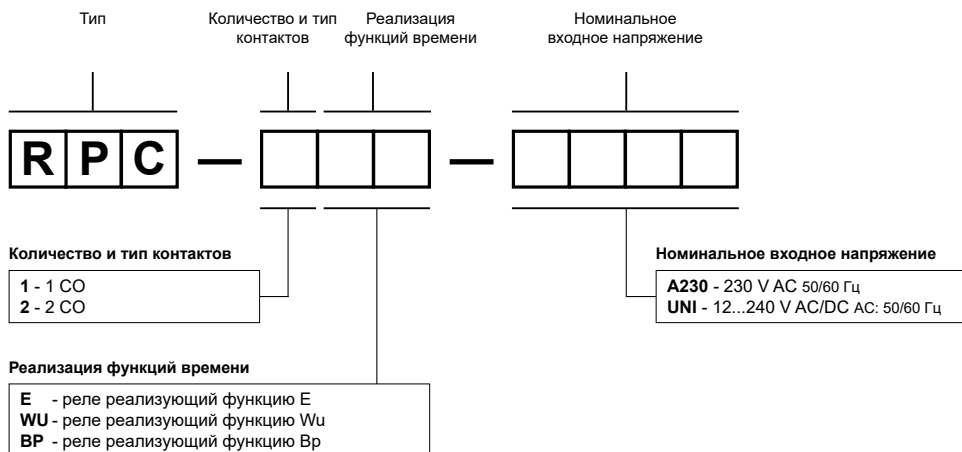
Тип

Количество и тип контактов

Реализация функций времени

Номинальное входное напряжение

R P C — — 

Количество и тип контактов

**1** - 1 CO
**2** - 2 CO

Номинальное входное напряжение

**A230** - 230 V AC 50/60 Гц
**UNI** - 12...240 V AC/DC AC: 50/60 Гц

Реализация функций времени

**E** - реле реализующий функцию E
**WU** - реле реализующий функцию Wu
**BP** - реле реализующий функцию Bp